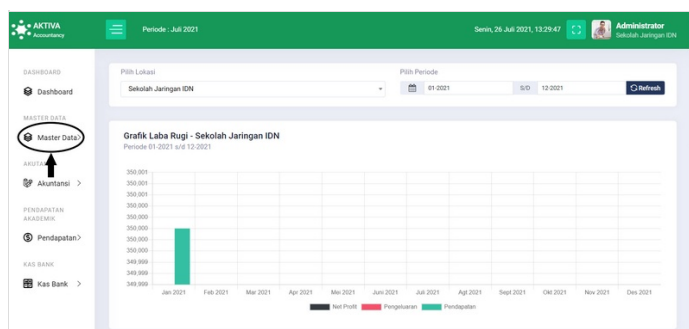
AKTIVA Accountancy

Periode : Juli 2021

Senin, 26 Juli 2021, 13:29:47

Administrator
Sekolah Jaringan IDN

DASHBOARD
Dashboard

MASTER DATA
Master Data >

AKUTA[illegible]
Akuntansi >

PENDAPATAN AKADEMIK
Pendapatan >

KAS BANK
Kas Bank >

Pilih Lokasi
Sekolah Jaringan IDN

Pilih Periode
01-2021 S/D 12-2021
Refresh

Grafik Laba Rugi - Sekolah Jaringan IDN
Periode 01-2021 s/d 12-2021

350.001
350.001
350.001
350.000
350.000
350.000
350.000
350.000
349.999
349.999
349.999

Jan 2021 Feb 2021 Mar 2021 Apr 2021 Mei 2021 Juni 2021 Juli 2021 Agt 2021 Sept 2021 Okt 2021 Nov 2021 Des 2021

Net Profit Pengeluaran Pendapatan